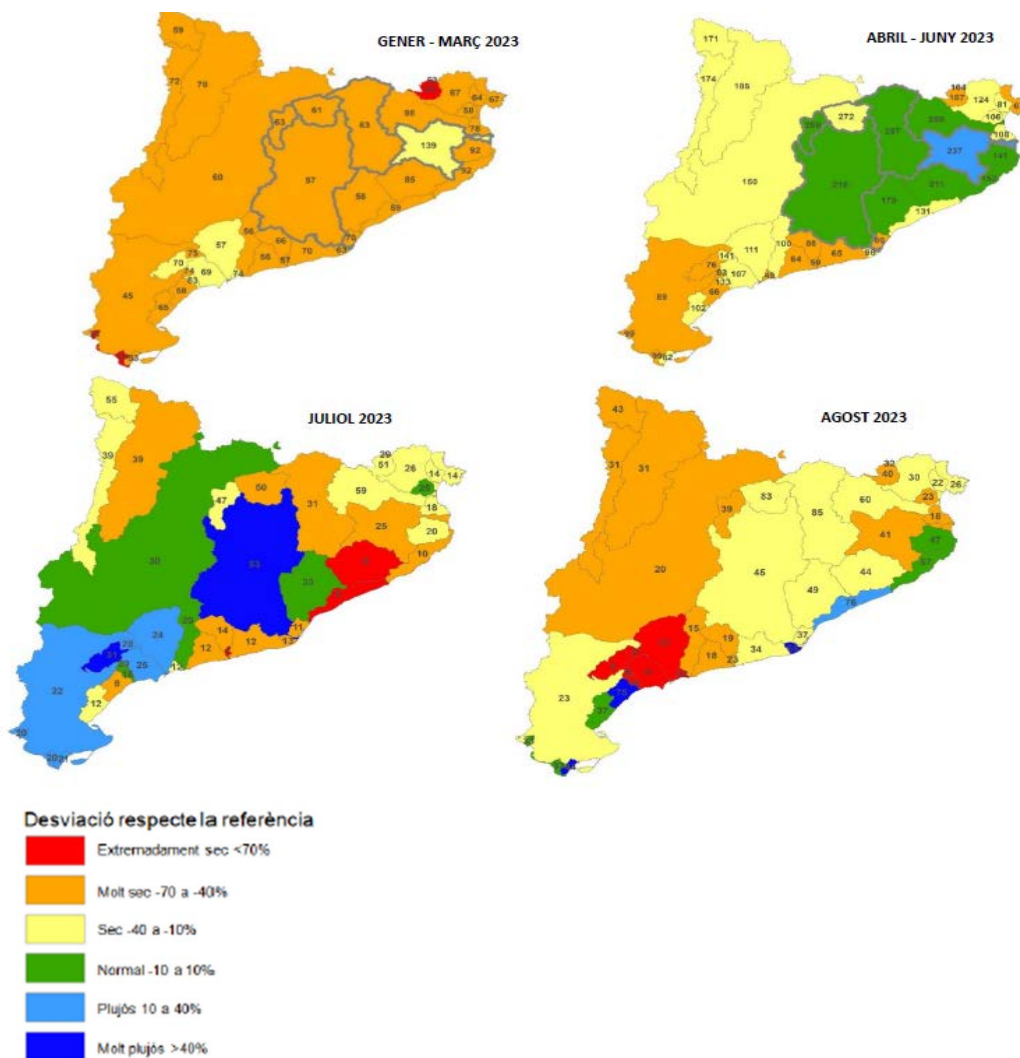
GENER - MARÇ 2023

59 72 76 60 61 63 63 53 67 64 67 98 58 76 139 92 92 57 58 85 59 57 56 66 66 56 57 70 63 70 73 70 74 69 74 63 66 45 65 33

ABRIL - JUNY 2023

171 174 185 164 107 124 81 106 108 272 237 141 160 216 179 211 131 141 111 100 86 64 59 65 98 76 63 107 113 66 89 102 62

JULIOL 2023

55 39 39 30 47 50 31 29 51 26 14 14 59 18 20 25 10 53 33 24 28 25 22 12 14 12 11 13 8 12 20

AGOST 2023

43 31 31 39 63 85 60 40 30 22 26 23 18 20 41 47 45 49 44 76 15 19 18 23 34 37 23 75 37

Desviació respecte la referència
Extremadament sec <70%
Molt sec -70 a -40%
Sec -40 a -10%
Normal -10 a 10%
Plujós 10 a 40%
Molt plujós >40%